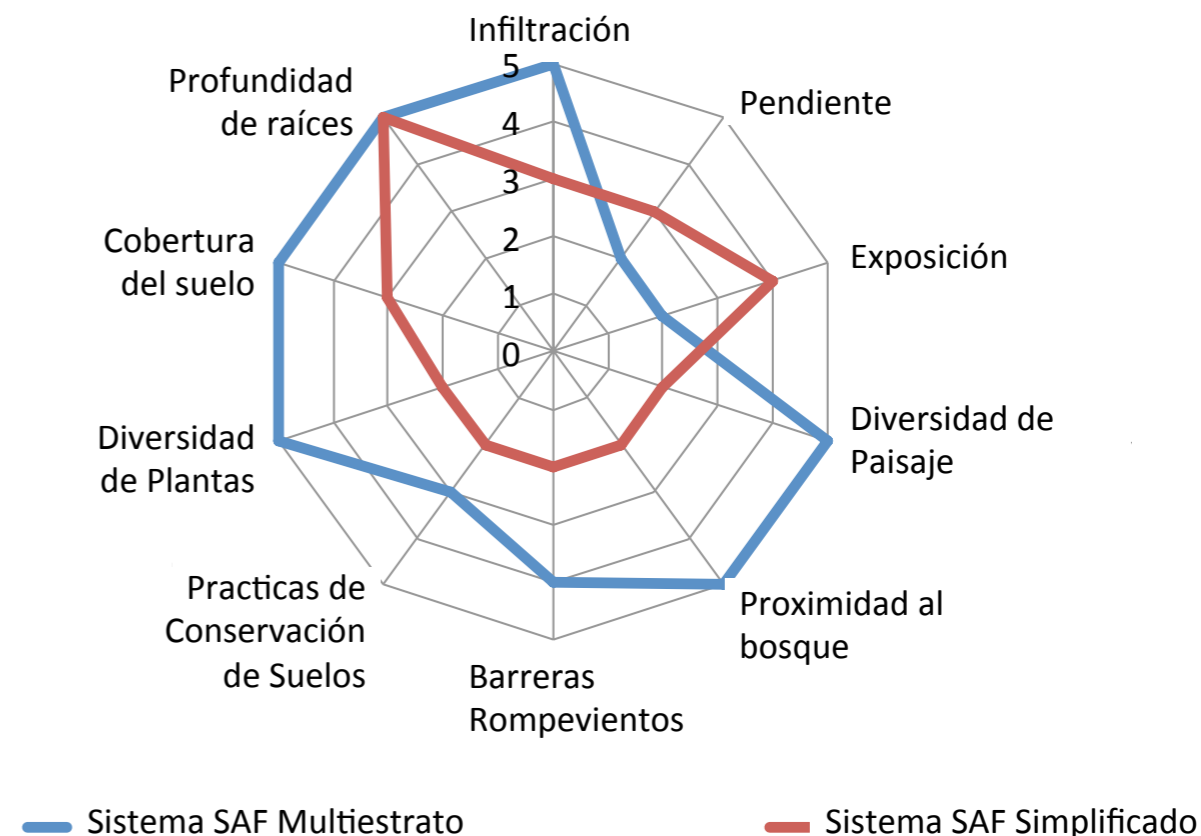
Infiltración

5

4

3

2

1

0

Pendiente

Exposición

Diversidad de Paisaje

Proximidad al bosque

Barreras Rompevientos

Practicas de Conservación de Suelos

Diversidad de Plantas

Cobertura del suelo

Profundidad de raíces

Sistema SAF Multiestrato

Sistema SAF Simplificado